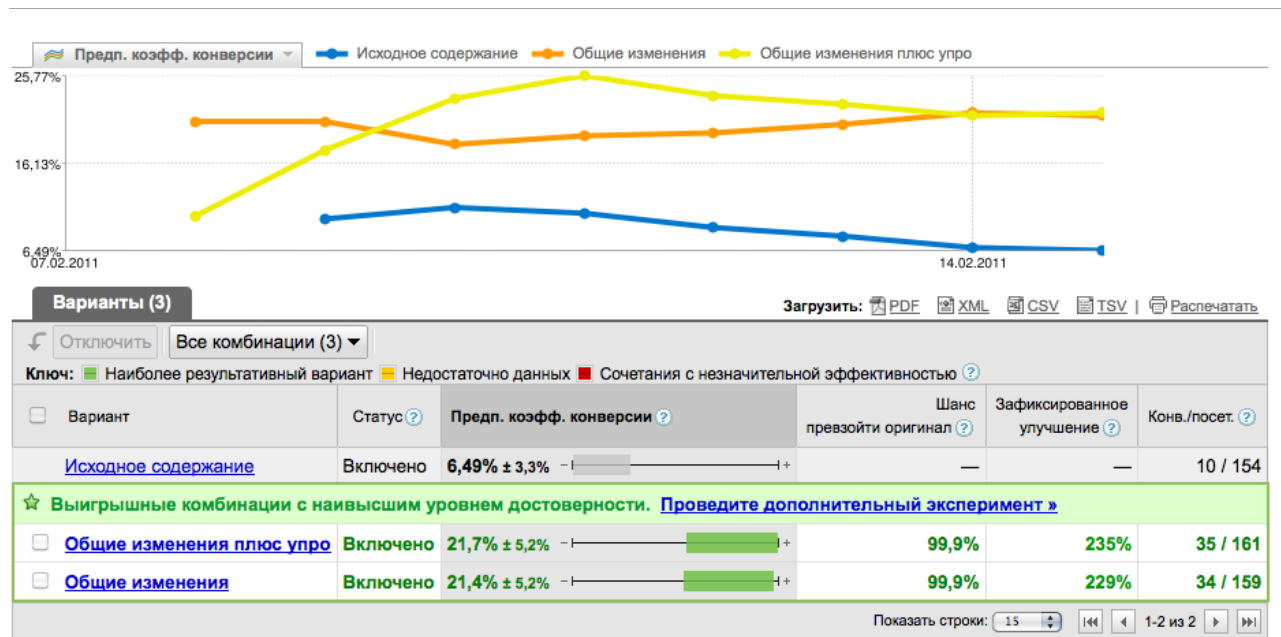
Предп. коэфф. конверсии — Исходное содержание — Общие изменения — Общие изменения плюс упро

25,77%

16,13%

6,49%

07.02.2011

14.02.2011

Варианты (3)

Загрузить: PDF XML CSV TSV | Распечатать

Отключить Все комбинации (3)

Ключ: Наиболее результативный вариант Недостаточно данных Сочетания с незначительной эффективностью ?

| | Вариант | Статус ? | Предп. коэфф. конверсии ? | Шанс превзойти оригинал ? | Зафиксированное улучшение ? | Конв./посет. ? |
|---|---|---|---|---|---|---|
| | Исходное содержание | Включено | 6,49% ± 3,3% | — | — | 10 / 154 |
| Выигрышные комбинации с наивысшим уровнем достоверности. Проведите дополнительный эксперимент » | | | | | | |
| | Общие изменения плюс упро | Включено | 21,7% ± 5,2% | 99,9% | 235% | 35 / 161 |
| | Общие изменения | Включено | 21,4% ± 5,2% | 99,9% | 229% | 34 / 159 |

Показать строки: 15 1-2 из 2